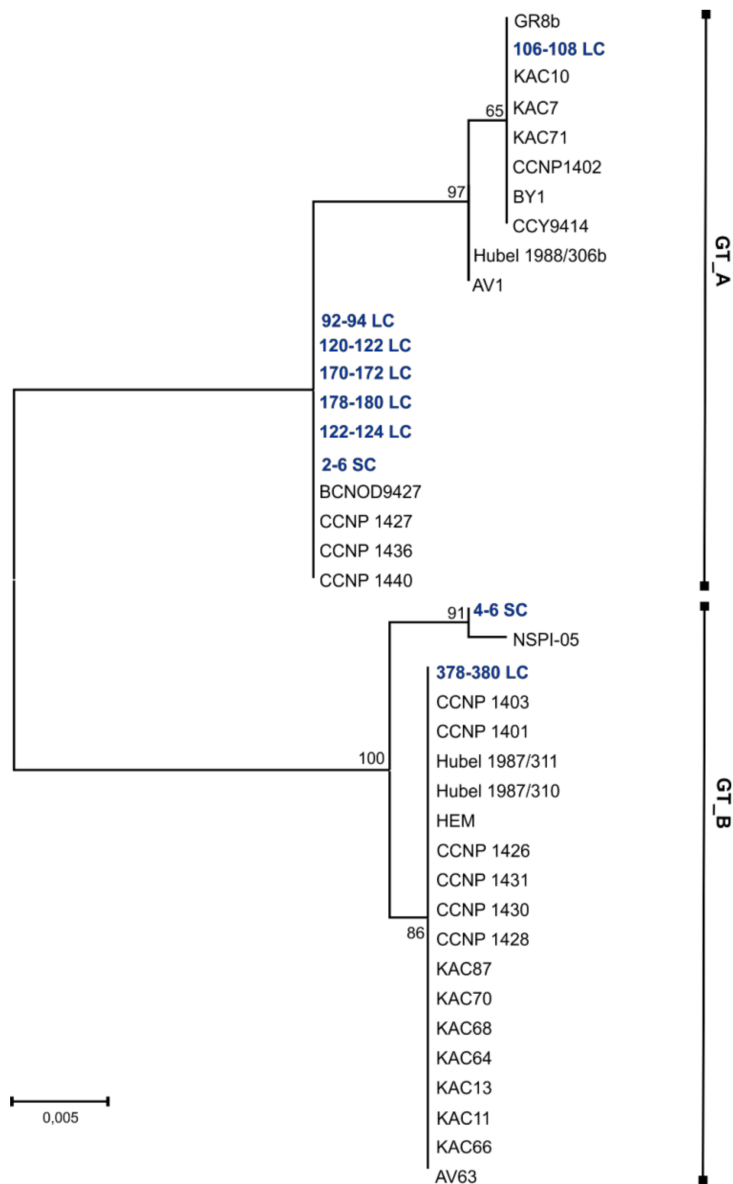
GR8b
106-108 LC
KAC10
65
KAC7
KAC71
CCNP1402
97
BY1
CCY9414
Hubel 1988/306b
AV1
92-94 LC
120-122 LC
170-172 LC
178-180 LC
122-124 LC
2-6 SC
BCNOD9427
CCNP 1427
CCNP 1436
CCNP 1440
GT_A
91
4-6 SC
NSPI-05
378-380 LC
CCNP 1403
CCNP 1401
100
Hubel 1987/311
Hubel 1987/310
HEM
CCNP 1426
CCNP 1431
CCNP 1430
86
CCNP 1428
KAC87
KAC70
KAC68
KAC64
KAC13
KAC11
KAC66
AV63
GT_B
0,005